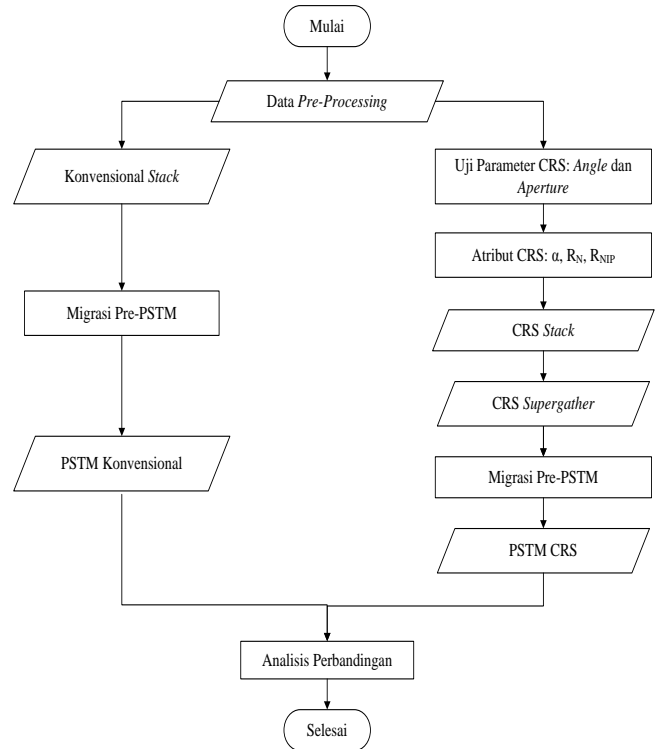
Mulai

Data Pre-Processing

Konvensional Stack

Migrasi Pre-PSTM

PSTM Konvensional

Uji Parameter CRS: Angle dan Aperture

Atribut CRS: $\alpha$, $R_N$, $R_{NIP}$

CRS Stack

CRS Supergather

Migrasi Pre-PSTM

PSTM CRS

Analisis Perbandingan

Selesai